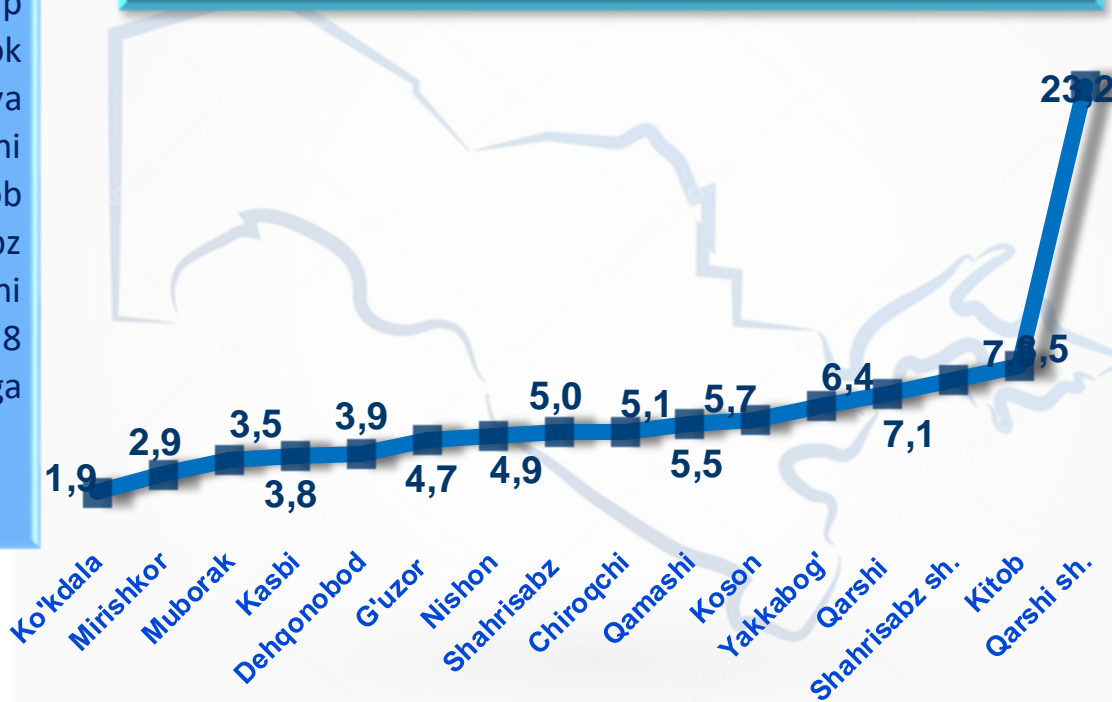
p
ok
va
hi
ob
oz
hi
8
ga

1,9
2,9
3,5
3,8
3,9
4,7
4,9
5,0
5,1
5,5
5,7
6,4
7,1
7,8
8,5
23,2

Ko'kdala
Mirishkor
Muborak
Kasbi
Dehqonobod
G'uzor
Nishon
Shahrisabz
Chiroqchi
Qamashi
Koson
Yakkabog'
Qarshi
Shahrisabz sh.
Kitob
Qarshi sh.